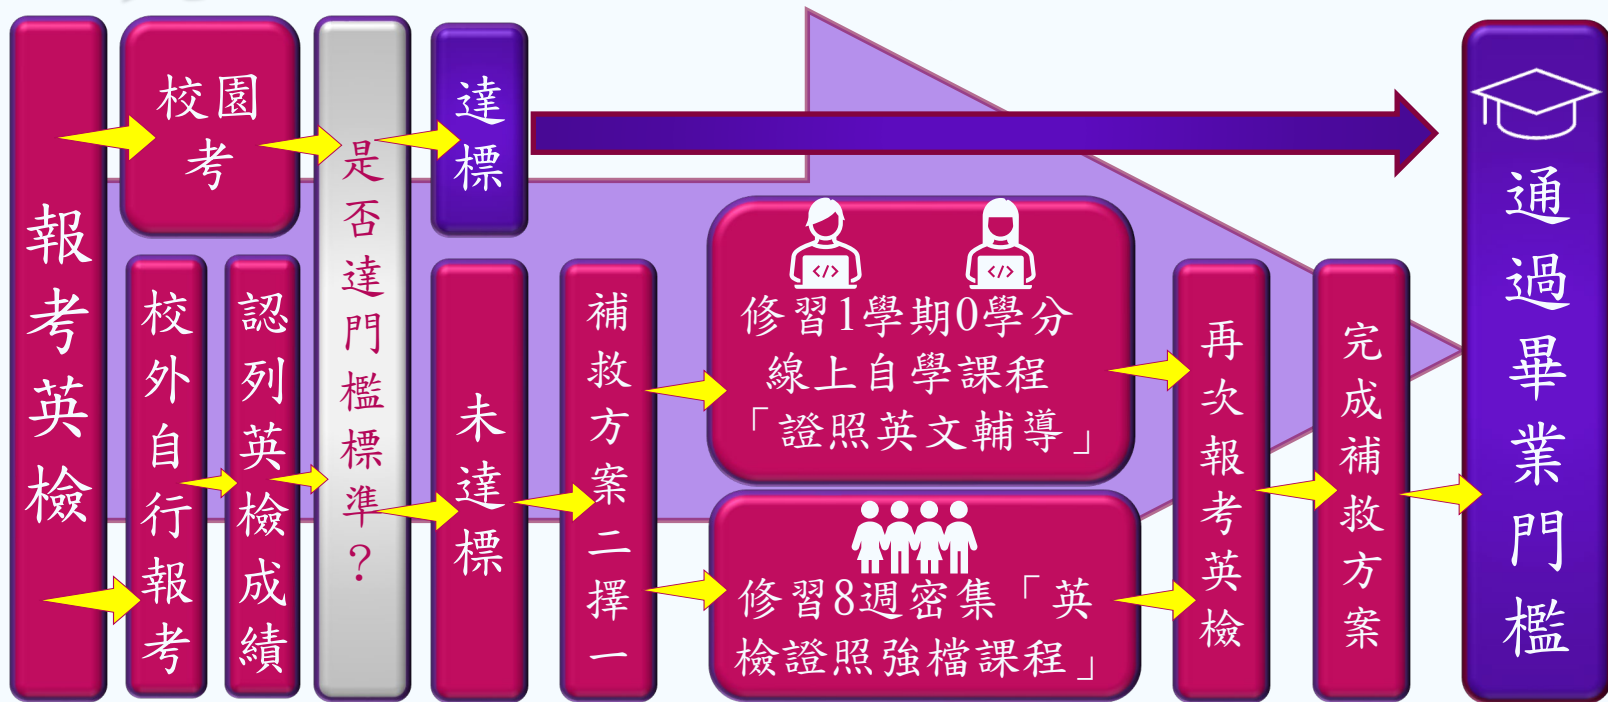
報考英檢

校園考

校外自行報考

認列英檢成績

是否達門檻標準？

達標

未達標

補救方案二擇一

修習1學期0學分線上自學課程「證照英文輔導」

修習8週密集「英檢證照強檔課程」

再次報考英檢

完成補救方案

通過畢業門檻